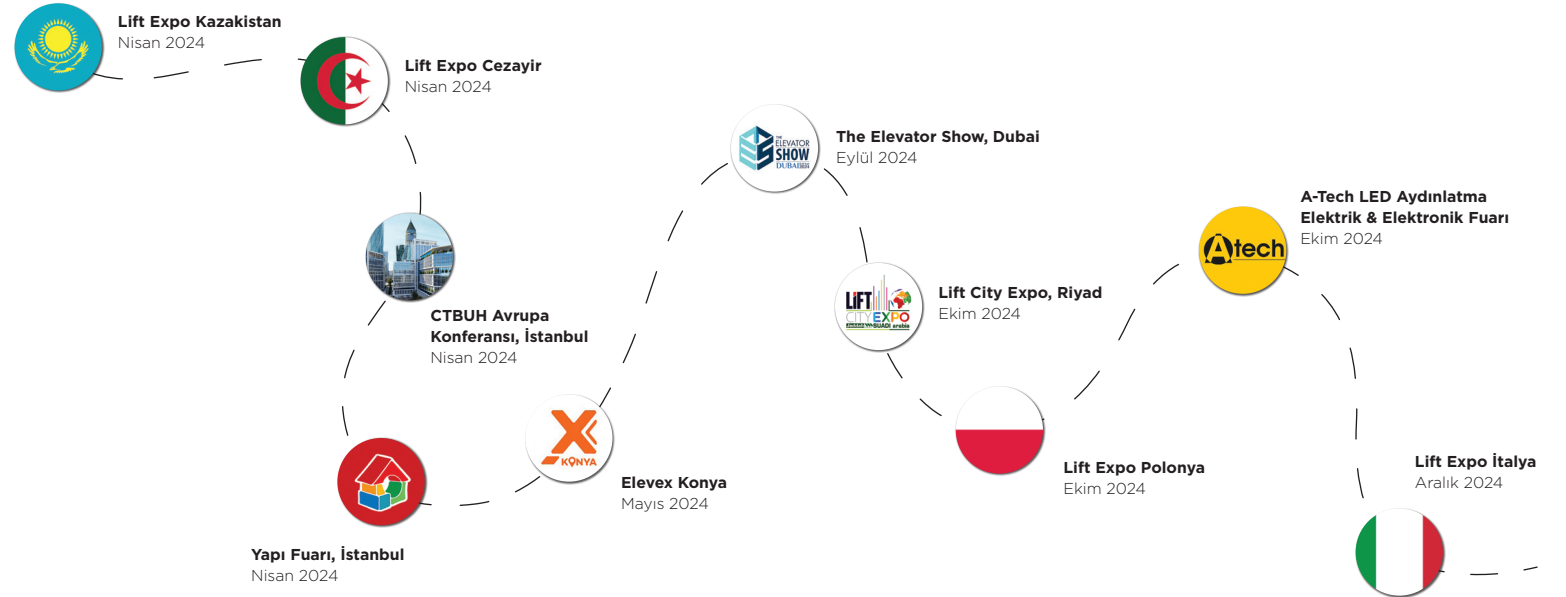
Lift Expo Kazakistan
Nisan 2024

Lift Expo Cezayir
Nisan 2024

THE ELEVATOR SHOW DUBAI

The Elevator Show, Dubai
Eylül 2024

A-Tech LED Aydınlatma Elektrik & Elektronik Fuarı
Ekim 2024

Atech

CTBUH Avrupa Konferansı, İstanbul
Nisan 2024

LIFT CITY EXPO SAUDI arabia

Lift City Expo, Riyad
Ekim 2024

KONYA

Lift Expo Polonya
Ekim 2024

Elevex Konya
Mayıs 2024

Lift Expo İtalya
Aralık 2024

Yapı Fuarı, İstanbul
Nisan 2024